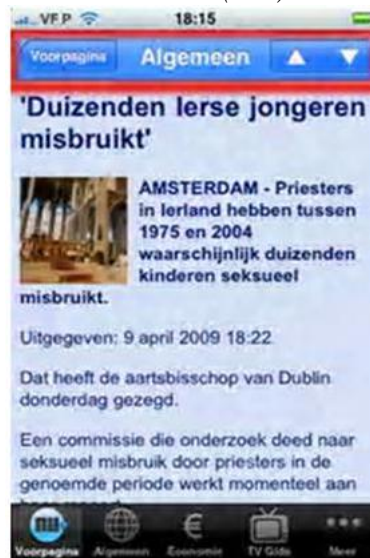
VF P
18:15

Voorpagina
Algemeen

'Duizenden Ierse jongeren misbruikt'

AMSTERDAM - Priesters in Ierland hebben tussen 1975 en 2004 waarschijnlijk duizenden kinderen seksueel misbruikt.

Uitgegeven: 9 april 2009 18:22

Dat heeft de aartsbisschop van Dublin donderdag gezegd.

Een commissie die onderzoek deed naar seksueel misbruik door priesters in de genoemde periode werkt momenteel aan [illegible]

Voorpagina
Algemeen
Economie
TV Gids
Meer